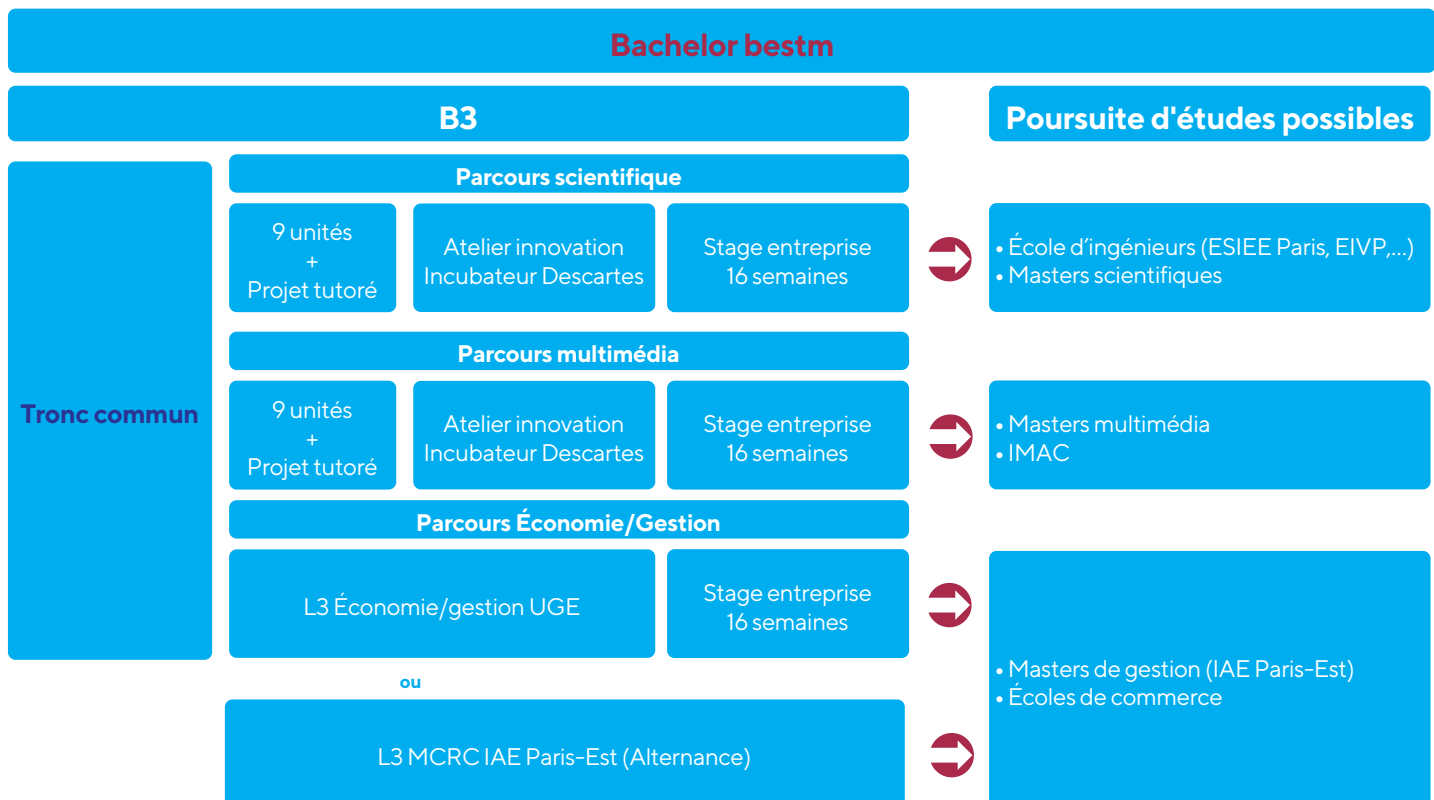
Bachelor bestm

B3

Poursuite d'études possibles

Tronc commun

Parcours scientifique

9 unités
+
Projet tutoré

Atelier innovation
Incubateur Descartes

Stage entreprise
16 semaines

• École d'ingénieurs (ESIEE Paris, EIVP,...)
• Masters scientifiques

Parcours multimédia

9 unités
+
Projet tutoré

Atelier innovation
Incubateur Descartes

Stage entreprise
16 semaines

• Masters multimédia
• IMAC

Parcours Économie/Gestion

L3 Économie/gestion UGE

Stage entreprise
16 semaines

ou

L3 MCRC IAE Paris-Est (Alternance)

• Masters de gestion (IAE Paris-Est)
• Écoles de commerce